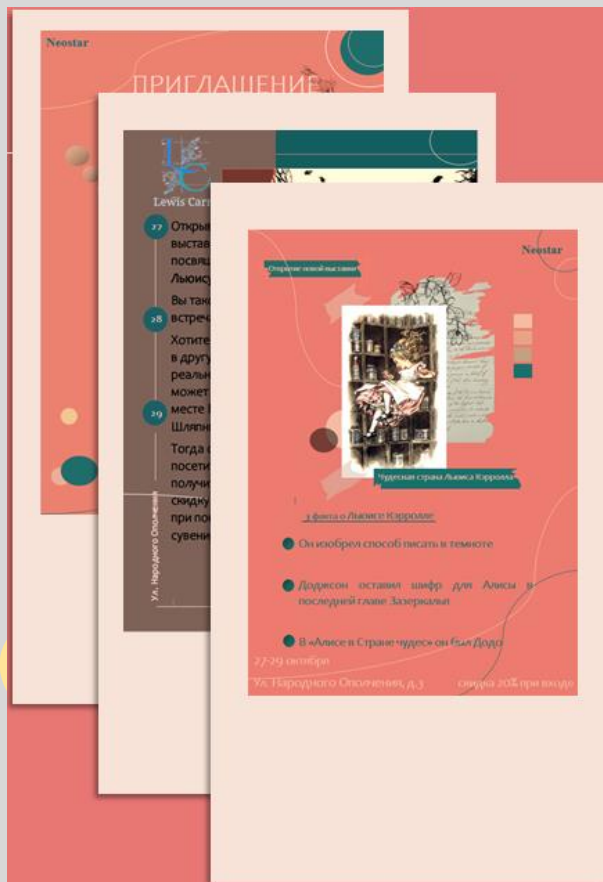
Neostar

ПРИГЛАШЕНИ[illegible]

Lewis Carr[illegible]

27 Откры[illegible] выстав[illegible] посвящ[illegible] Льюису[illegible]

Вы так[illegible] встреч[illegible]

28

Хотите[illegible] в другу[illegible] реальн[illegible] может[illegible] месте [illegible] Шляпн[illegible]

29

Тогда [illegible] посети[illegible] получи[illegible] скидку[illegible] при по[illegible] сувени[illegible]

Ул. Народного Ополчени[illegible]

Neostar

Открытие новой выставки

Чудесная страна Льюиса Кэрролла

3 факта о Льюисе Кэрролле

Он изобрел способ писать в темноте

Доджсон оставил шифр для Алисы в последней главе Зазеркалья

В «Алисе в Стране чудес» он был Додо

27-29 октября

Ул. Народного Ополчения, д.3

скидка 20% при входе